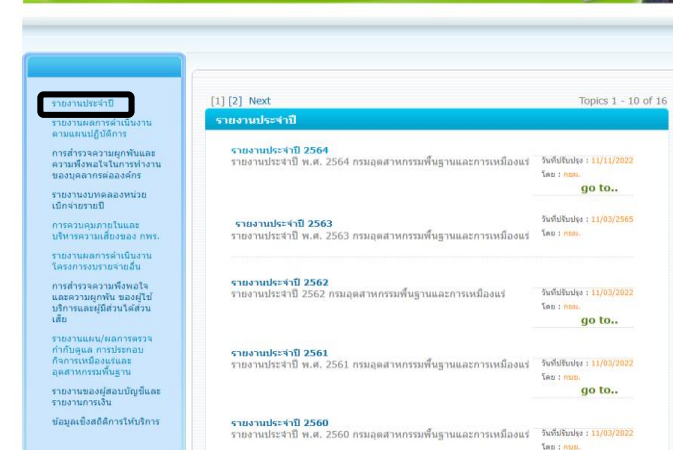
รายงานประจำปี

รายงานผลการดำเนินงานตามแผนปฏิบัติการ

การสำรวจความผูกพันและความพึงพอใจในการทำงานของบุคลากรต่อองค์กร

รายงานงบทดลองหน่วยเบิกจ่ายรายปี

การควบคุมภายในและบริหารความเสี่ยงของ กพร.

รายงานผลการดำเนินงานโครงการบรรยายอื่น

การสำรวจความพึงพอใจและความผูกพัน ของผู้ใช้บริการและผู้มีส่วนได้ส่วนเสีย

รายงานแผน/ผลการตรวจกำกับดูแล การประกอบกิจการเหมืองแร่และอุตสาหกรรมพื้นฐาน

รายงานของผู้สอบบัญชีและรายงานการเงิน

ข้อมูลเชิงสถิติการให้บริการ

[1] [2] Next

Topics 1 - 10 of 16

รายงานประจำปี

รายงานประจำปี 2564
รายงานประจำปี พ.ศ. 2564 กรมอุตสาหกรรมพื้นฐานและการเหมืองแร่

วันที่ปรับปรุง : 11/11/2022
โดย : กพร.
go to..

รายงานประจำปี 2563
รายงานประจำปี พ.ศ. 2563 กรมอุตสาหกรรมพื้นฐานและการเหมืองแร่

วันที่ปรับปรุง : 11/03/2565
โดย : กพร.

รายงานประจำปี 2562
รายงานประจำปี 2562 กรมอุตสาหกรรมพื้นฐานและการเหมืองแร่

วันที่ปรับปรุง : 11/03/2022
โดย : กพร.
go to..

รายงานประจำปี 2561
รายงานประจำปี พ.ศ. 2561 กรมอุตสาหกรรมพื้นฐานและการเหมืองแร่

วันที่ปรับปรุง : 11/03/2022
โดย : กพร.
go to..

รายงานประจำปี 2560
รายงานประจำปี พ.ศ. 2560 กรมอุตสาหกรรมพื้นฐานและการเหมืองแร่

วันที่ปรับปรุง : 11/03/2022
โดย : กพร.